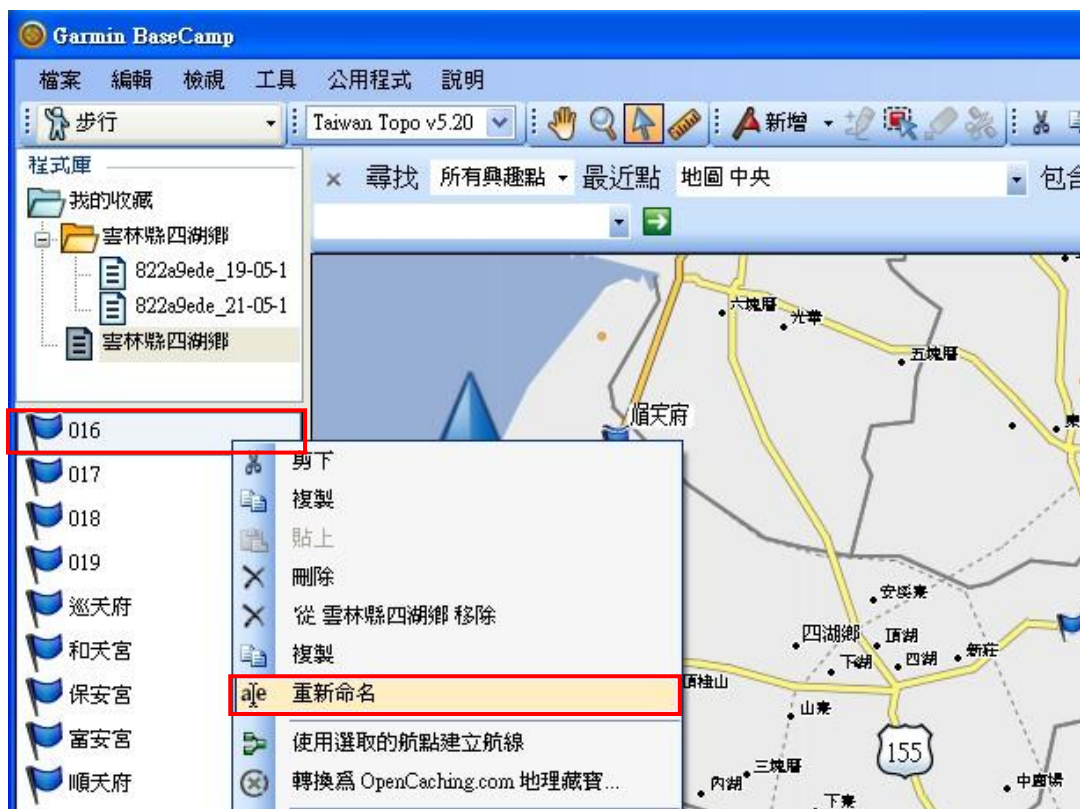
Garmin BaseCamp

檔案 編輯 檢視 工具 公用程式 說明

步行 Taiwan Topo v5.20 新增

程式庫
我的收藏
雲林縣四湖鄉
822a9ede_19-05-1
822a9ede_21-05-1
雲林縣四湖鄉

× 尋找 所有興趣點 最近點 地圖 中央 包含

016
017
018
019
巡天府
和天宮
保安宮
富安宮
順天府

剪下
複製
貼上
刪除
從 雲林縣四湖鄉 移除
複製
重新命名
使用選取的航點建立航線
轉換為 OpenCaching.com 地理藏寶...

六塊厝
光華
五塊厝
順天府
安溪寮
四湖鄉
頂湖
下湖
四湖
新莊
頂柑山
山寮
三塊厝
內湖
下寮
中寮
155